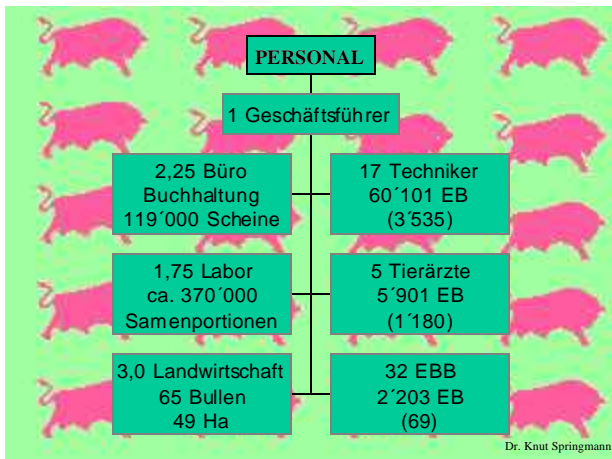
PERSONAL

1 Geschäftsführer

2,25 Büro
Buchhaltung
119´000 Scheine

17 Techniker
60´101 EB
(3´535)

1,75 Labor
ca. 370´000
Samenportionen

5 Tierärzte
5´901 EB
(1´180)

3,0 Landwirtschaft
65 Bullen
49 Ha

32 EBB
2´203 EB
(69)

Dr. Knut Springmann